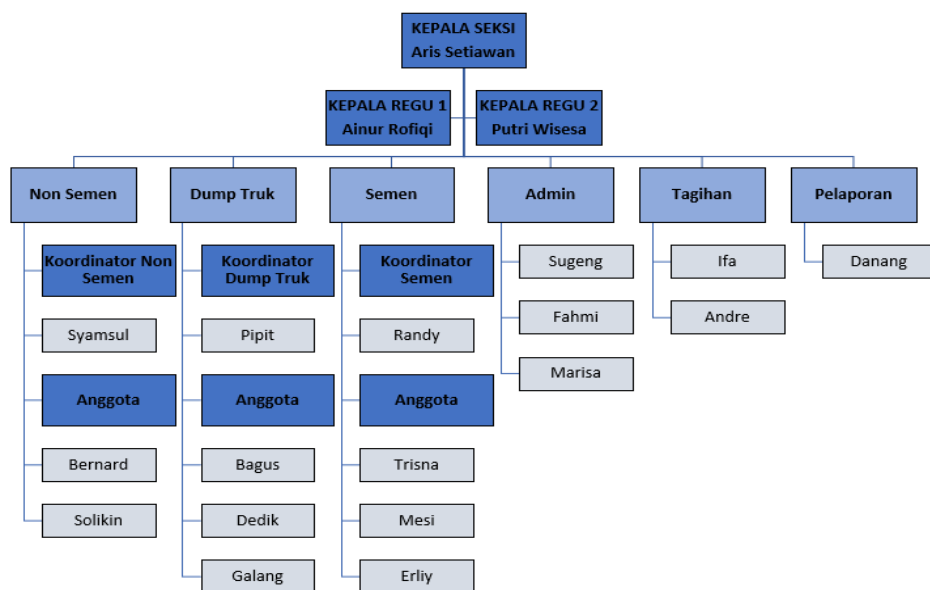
KEPALA SEKSI
Aris Setiawan

KEPALA REGU 1
Ainur Rofiqi

KEPALA REGU 2
Putri Wisesa

Non Semen

Koordinator Non Semen

Syamsul

Anggota

Bernard

Solikin

Dump Truk

Koordinator Dump Truk

Pipit

Anggota

Bagus

Dedik

Galang

Semen

Koordinator Semen

Randy

Anggota

Trisna

Mesi

Erliy

Admin

Sugeng

Fahmi

Marisa

Tagihan

Ifa

Andre

Pelaporan

Danang